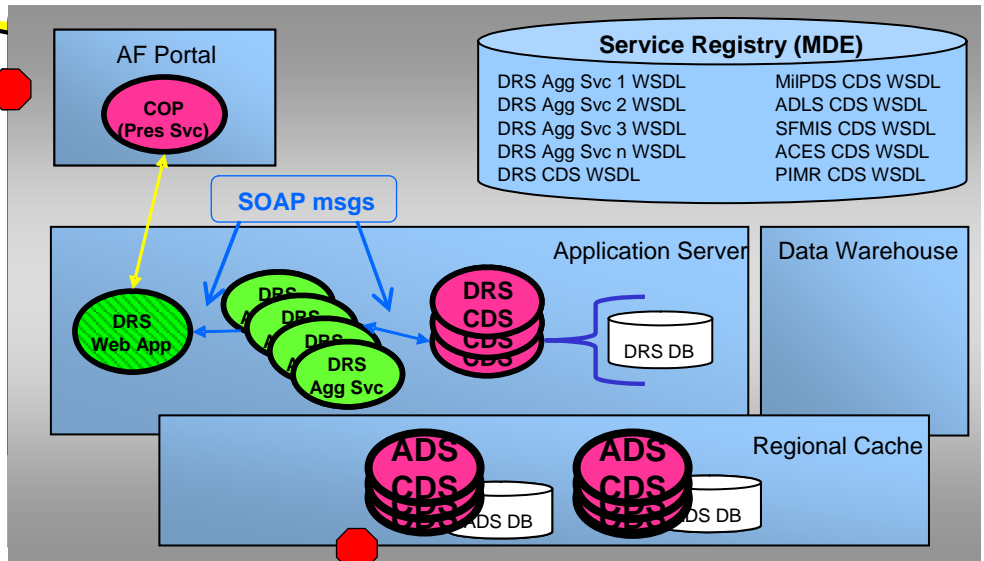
AF Portal

COP
(Pres Svc)

Service Registry (MDE)

DRS Agg Svc 1 WSDL
DRS Agg Svc 2 WSDL
DRS Agg Svc 3 WSDL
DRS Agg Svc n WSDL
DRS CDS WSDL

MilPDS CDS WSDL
ADLS CDS WSDL
SFMIS CDS WSDL
ACES CDS WSDL
PIMR CDS WSDL

SOAP msgs

Application Server

Data Warehouse

DRS
Web App

DRS
Agg Svc

DRS
CDS

DRS DB

Regional Cache

ADS
CDS

ADS DB

ADS
CDS

ADS DB